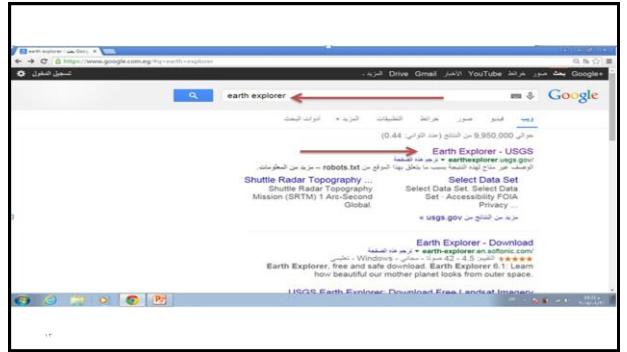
earth explorer - بحث Goo... ×

https://www.google.com.eg/#q=earth+explorer

تسجيل الدخول

+Google بحث صور خرائط YouTube الأخبار Gmail Drive المزيد

Google

earth explorer

ويب فيديو صور خرائط التطبيقات المزيد أدوات البحث

حوالي 9,950,000 من النتائج (عدد الثواني: 0.44)

Earth Explorer - USGS

earthexplorer.usgs.gov/ ▼ ترجم هذه الصفحة

الوصف غير متاح لهذه النتيجة بسبب ما يتعلق بهذا الموقع من robots.txt – مزيد من المعلومات.

Shuttle Radar Topography ...

Shuttle Radar Topography Mission (SRTM) 1 Arc-Second Global.

Select Data Set

Select Data Set. Select Data Set · Accessibility FOIA Privacy ...

مزيد من النتائج من usgs.gov »

Earth Explorer - Download

earth-explorer.en.softonic.com/ ▼ ترجم هذه الصفحة

★★★★★ التقييم: 4.5 - 42 صوتًا - مجاني - Windows - تعليمي

Earth Explorer, free and safe download. Earth Explorer 6.1: Learn how beautiful our mother planet looks from outer space.

USGS Earth Explorer: Download Free Landsat Imagery

١٣